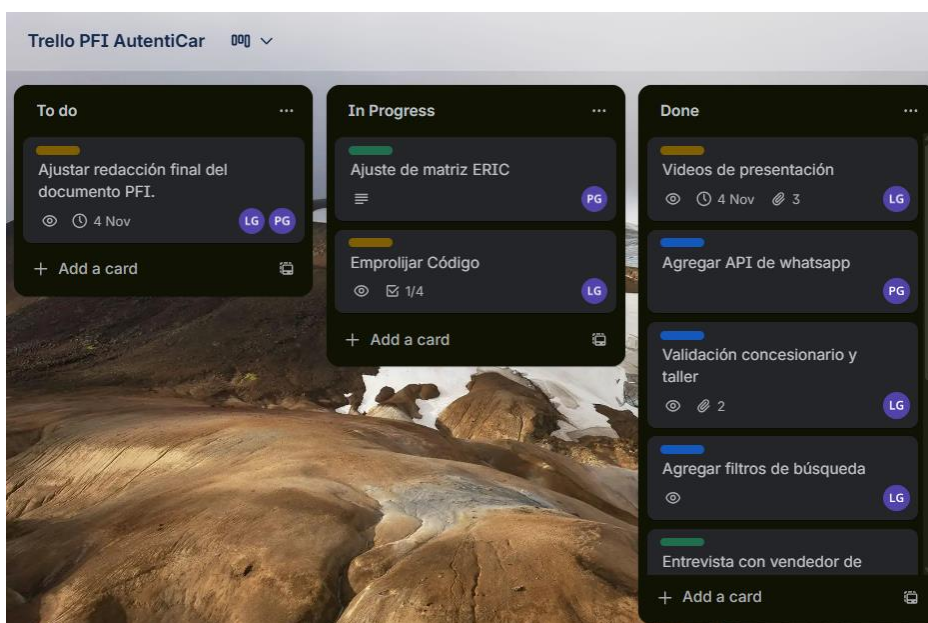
Trello PFI AutentiCar

To do
...
Ajustar redacción final del documento PFI.
4 Nov
LG PG
+ Add a card

In Progress
...
Ajuste de matriz ERIC
PG
Emprolijar Código
1/4
LG
+ Add a card

Done
...
Videos de presentación
4 Nov 3
LG
Agregar API de whatsapp
PG
Validación concesionario y taller
2
LG
Agregar filtros de búsqueda
LG
Entrevista con vendedor de
+ Add a card